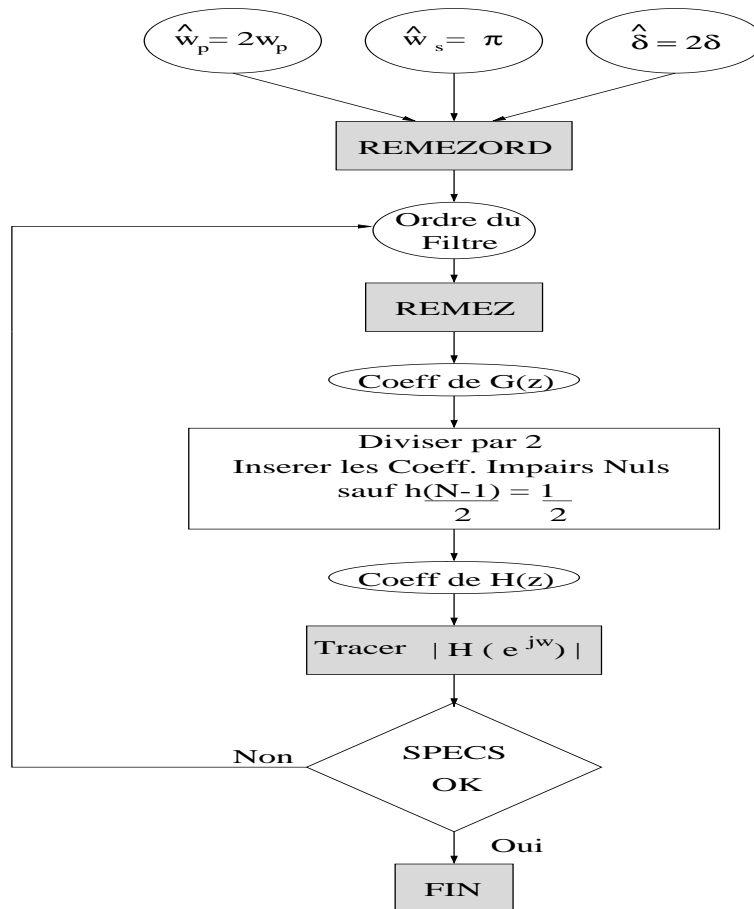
$\hat{w}_p = 2w_p$

$\hat{w}_s = \pi$

$\hat{\delta} = 2\delta$

REMEZORD

Ordre du Filtre

REMEZ

Coeff de G(z)

Diviser par 2
Inserer les Coeff. Impairs Nuls
sauf $h\left(\frac{N-1}{2}\right) = \frac{1}{2}$

Coeff de H(z)

Tracer $|H(e^{jw})|$

Non

SPECS OK

Oui

FIN